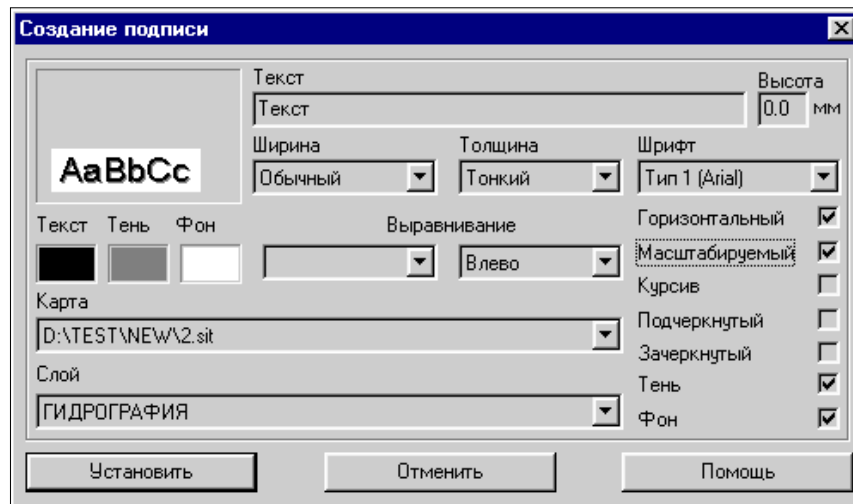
Создание подписи

AaBbCc

Текст
Текст

Высота
0.0 мм

Ширина
Обычный

Толщина
Тонкий

Шрифт
Тип 1 (Arial)

Текст Тень Фон

Выравнивание
Влево

Горизонтальный
Масштабируемый
Курсив
Подчеркнутый
Зачеркнутый
Тень
Фон

Карта
D:\TEST\NEW\2.sit

Слой
ГИДРОГРАФИЯ

Установить Отменить Помощь